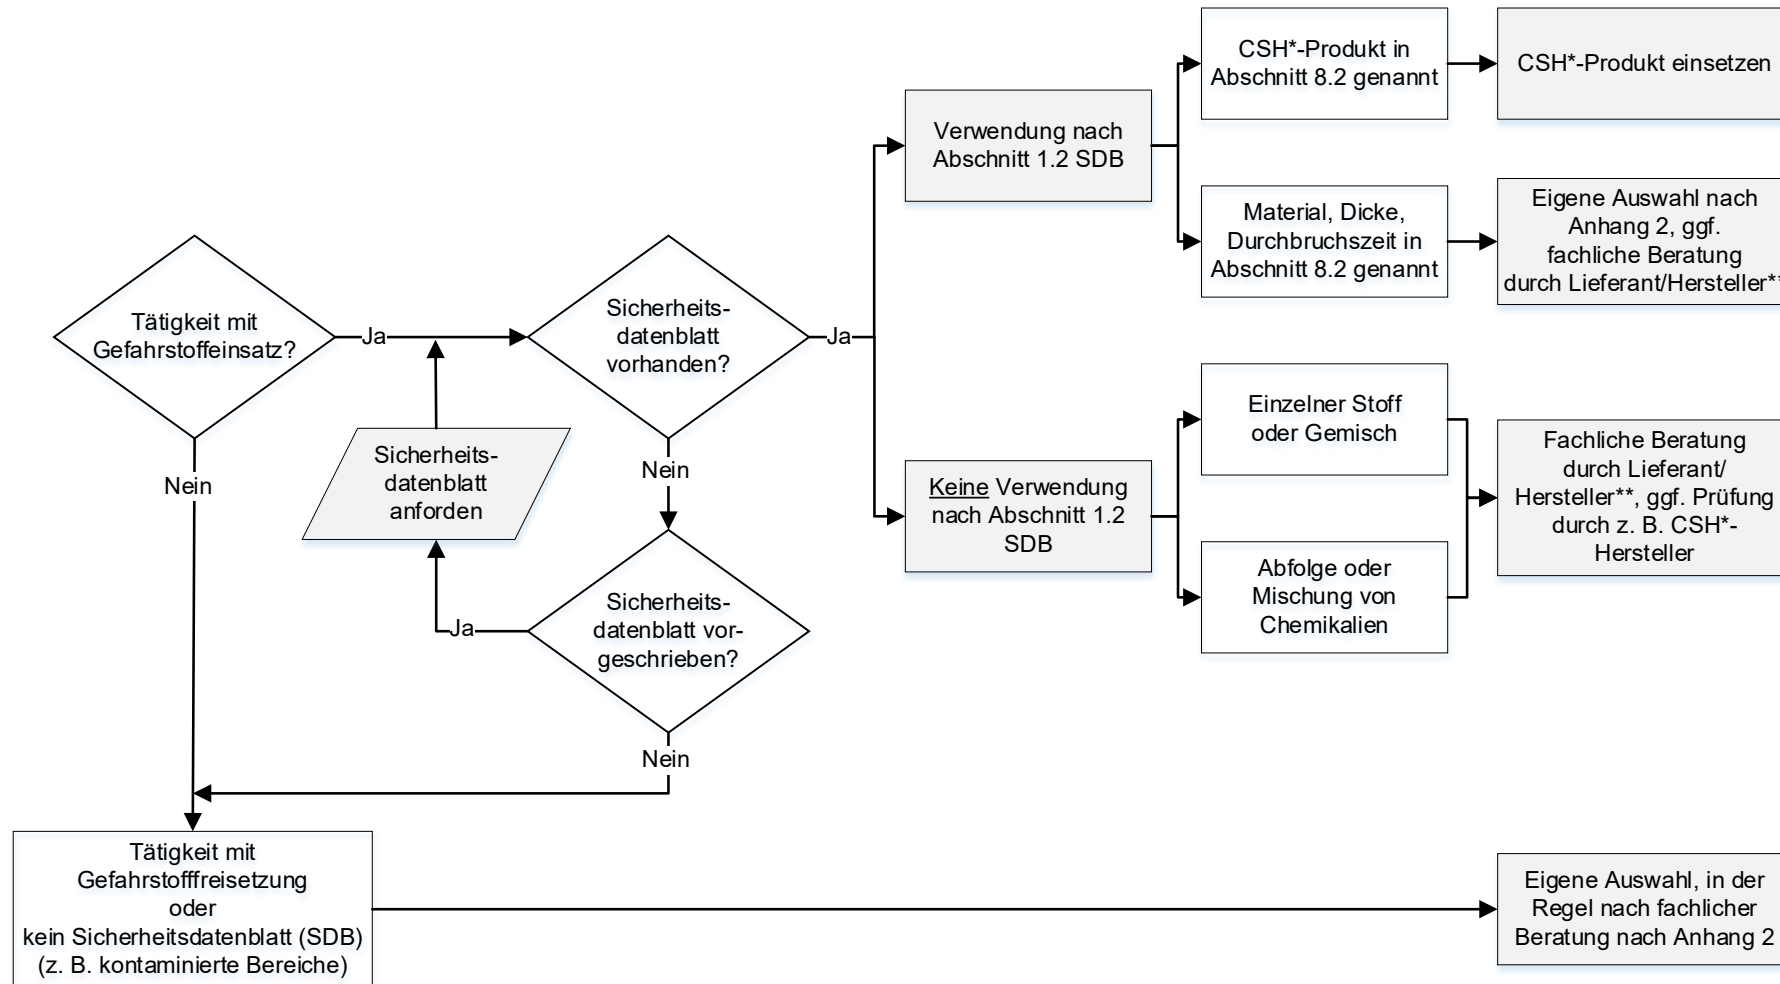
Tätigkeit mit Gefahrstoffeinsatz?

Ja

Nein

Sicherheitsdatenblatt vorhanden?

Ja

Nein

Sicherheitsdatenblatt anfordern

Sicherheitsdatenblatt vorgeschrieben?

Ja

Nein

Verwendung nach Abschnitt 1.2 SDB

CSH*-Produkt in Abschnitt 8.2 genannt

CSH*-Produkt einsetzen

Material, Dicke, Durchbruchszeit in Abschnitt 8.2 genannt

Eigene Auswahl nach Anhang 2, ggf. fachliche Beratung durch Lieferant/Hersteller**

Keine Verwendung nach Abschnitt 1.2 SDB

Einzelner Stoff oder Gemisch

Abfolge oder Mischung von Chemikalien

Fachliche Beratung durch Lieferant/ Hersteller**, ggf. Prüfung durch z. B. CSH*-Hersteller

Tätigkeit mit Gefahrstofffreisetzung oder kein Sicherheitsdatenblatt (SDB) (z. B. kontaminierte Bereiche)

Eigene Auswahl, in der Regel nach fachlicher Beratung nach Anhang 2